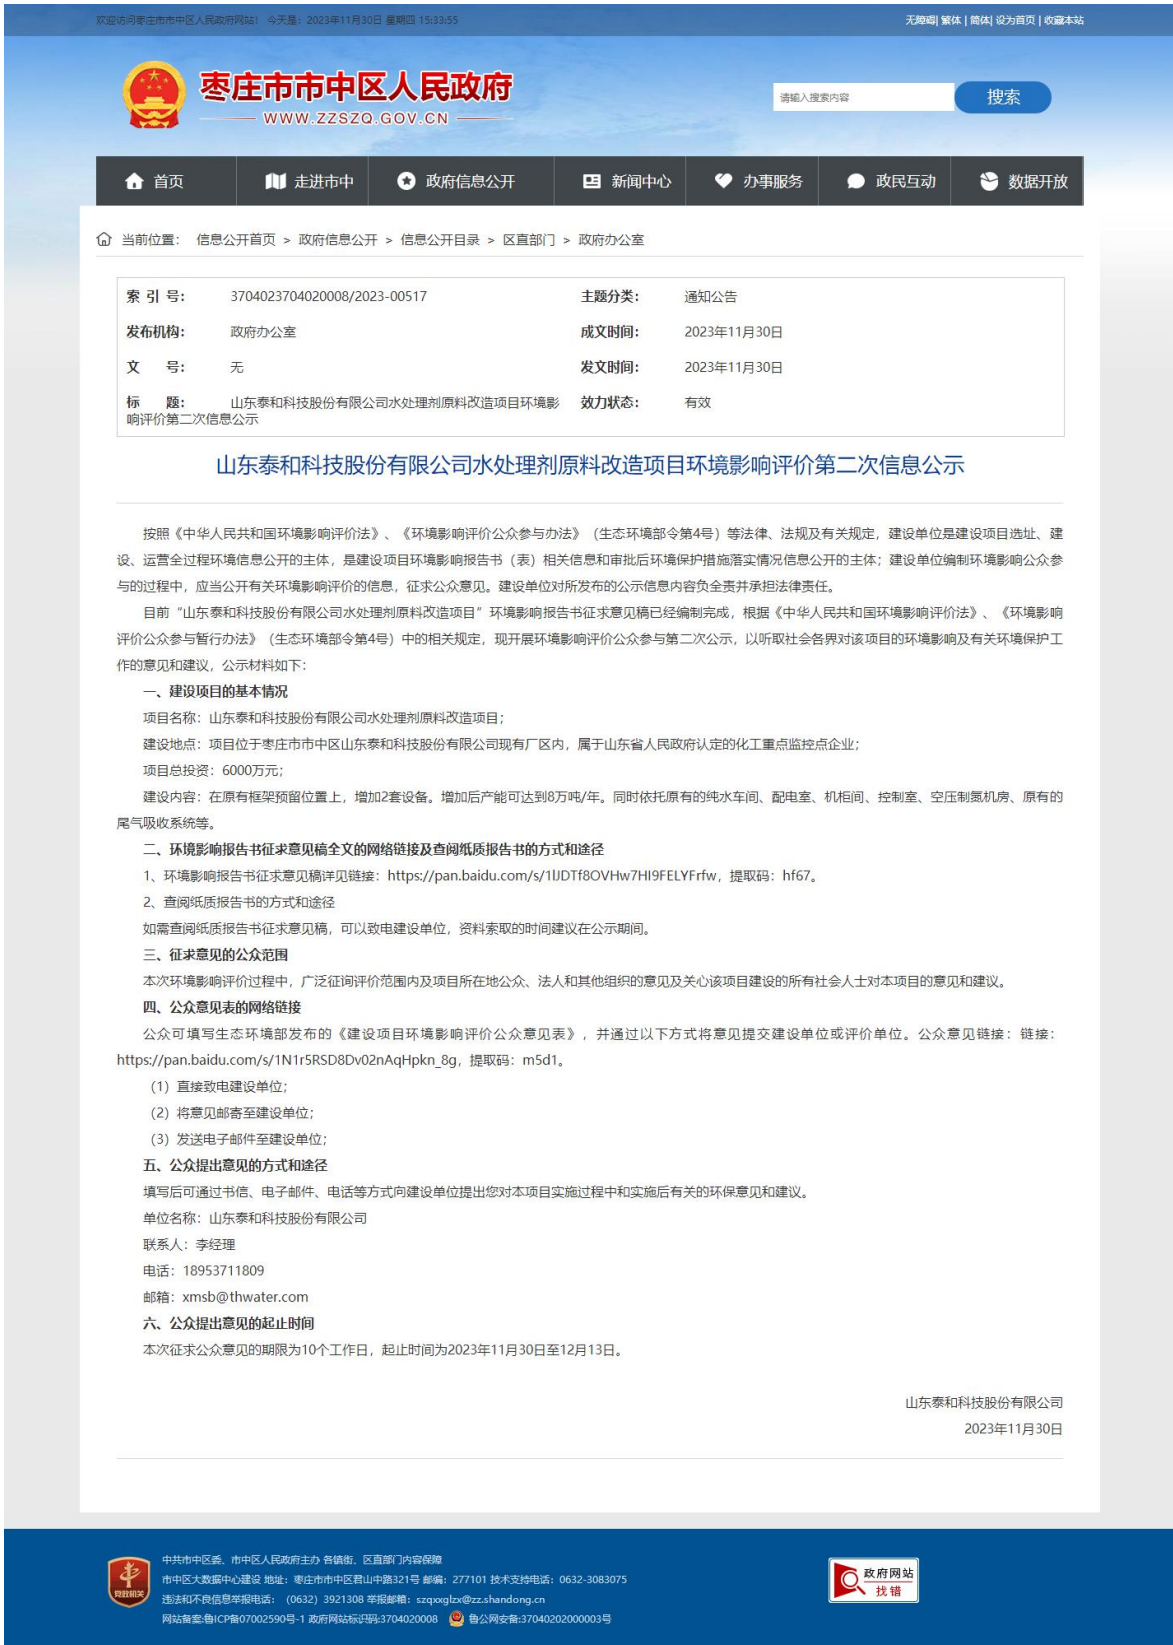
欢迎访问枣庄市市中区人民政府网站！ 今天是：2023年11月30日 星期四 15:33:55

无障碍 | 繁体 | 简体 | 设为首页 | 收藏本站

枣庄市市中区人民政府
WWW.ZZSZQ.GOV.CN

请输入搜索内容
搜索

首页 走进市中 政府信息公开 新闻中心 办事服务 政民互动 数据开放

当前位置： 信息公开首页 > 政府信息公开 > 信息公开目录 > 区直部门 > 政府办公室

| 索引号: | 3704023704020008/2023-00517 | 主题分类: | 通知公告 |
|---|---|---|---|
| 发布机构: | 政府办公室 | 成文时间: | 2023年11月30日 |
| 文号: | 无 | 发文时间: | 2023年11月30日 |
| 标题: | 山东泰和科技股份有限公司水处理剂原料改造项目环境影响评价第二次信息公示 | 效力状态: | 有效 |

山东泰和科技股份有限公司水处理剂原料改造项目环境影响评价第二次信息公示

按照《中华人民共和国环境影响评价法》、《环境影响评价公众参与办法》（生态环境部令第4号）等法律、法规及有关规定，建设单位是建设项目选址、建设、运营全过程环境信息公开的主体，是建设项目环境影响报告书（表）相关信息和审批后环境保护措施落实情况信息公开的主体；建设单位编制环境影响公众参与的过程中，应当公开有关环境影响评价的信息，征求公众意见。建设单位对所发布的公示信息内容负全责并承担法律责任。

目前“山东泰和科技股份有限公司水处理剂原料改造项目”环境影响报告书征求意见稿已经编制完成，根据《中华人民共和国环境影响评价法》、《环境影响评价公众参与暂行办法》（生态环境部令第4号）中的相关规定，现开展环境影响评价公众参与第二次公示，以听取社会各界对该项目的环境影响及有关环境保护工作的意见和建议，公示材料如下：

一、建设项目的基本情况

项目名称：山东泰和科技股份有限公司水处理剂原料改造项目；

建设地点：项目位于枣庄市市中区山东泰和科技股份有限公司现有厂区内，属于山东省人民政府认定的化工重点监控点企业；

项目总投资：6000万元；

建设内容：在原有框架预留位置上，增加2套设备。增加后产能可达到8万吨/年。同时依托原有的纯水车间、配电室、机柜间、控制室、空压制氮机房、原有的尾气吸收系统等。

二、环境影响报告书征求意见稿全文的网络链接及查阅纸质报告书的方式和途径

1、环境影响报告书征求意见稿详见链接：https://pan.baidu.com/s/1lJDTf8OVHw7HI9FELYFrfw，提取码：hf67。

2、查阅纸质报告书的方式和途径

如需查阅纸质报告书征求意见稿，可以致电建设单位，资料索取的时间建议在公示期间。

三、征求意见的公众范围

本次环境影响评价过程中，广泛征询评价范围内及项目所在地公众、法人和其他组织的意见及关心该项目建设的所有社会人士对本项目的意见和建议。

四、公众意见表的网络链接

公众可填写生态环境部发布的《建设项目环境影响评价公众意见表》，并通过以下方式将意见提交建设单位或评价单位。公众意见链接：链接：https://pan.baidu.com/s/1N1r5RSD8Dv02nAqHpkn_8g，提取码：m5d1。

（1）直接致电建设单位；

（2）将意见邮寄至建设单位；

（3）发送电子邮件至建设单位；

五、公众提出意见的方式和途径

填写后可通过书信、电子邮件、电话等方式向建设单位提出您对本项目实施过程中和实施后有关的环保意见和建议。

单位名称：山东泰和科技股份有限公司

联系人：李经理

电话：18953711809

邮箱：xmsb@thwater.com

六、公众提出意见的起止时间

本次征求公众意见的期限为10个工作日，起止时间为2023年11月30日至12月13日。

山东泰和科技股份有限公司
2023年11月30日

中共市中区委、市中区人民政府主办 各镇街、区直部门内容保障
市中区大数据中心建设 地址：枣庄市市中区君山中路321号 邮编：277101 技术支持电话：0632-3083075
违法和不良信息举报电话：（0632）3921308 举报邮箱：szqxxglzx@zz.shandong.cn
网站备案:鲁ICP备07002590号-1 政府网站标识码:3704020008 鲁公网安备:37040202000003号

政府网站 找错